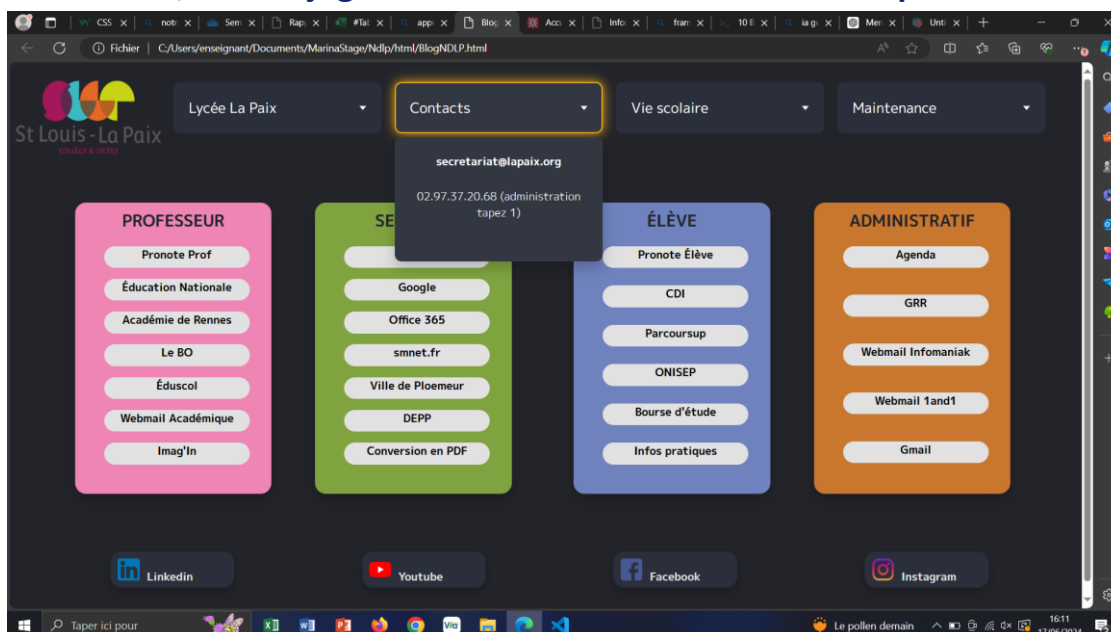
CSS notr Sem Rap #Tal app Blog Acc Info fran 10 ia g Mer Unti

Fichier | C:/Users/enseignant/Documents/MarinaStage/Ndlp/html/BlogNDLP.html

St Louis - La Paix
COLLÈGE & LYCÉES

Lycée La Paix
Contacts
Vie scolaire
Maintenance

secretariat@lapaix.org

02.97.37.20.68 (administration tapez 1)

PROFESSEUR
Pronote Prof
Éducation Nationale
Académie de Rennes
Le BO
Éduscol
Webmail Académique
Imag'In

SE
Google
Office 365
smnet.fr
Ville de Ploemeur
DEPP
Conversion en PDF

ÉLÈVE
Pronote Élève
CDI
Parcoursup
ONISEP
Bourse d'étude
Infos pratiques

ADMINISTRATIF
Agenda
GRR
Webmail Infomaniak
Webmail 1and1
Gmail

Linkedin
Youtube
Facebook
Instagram

Taper ici pour
Le pollen demain
16:11
17/06/2024